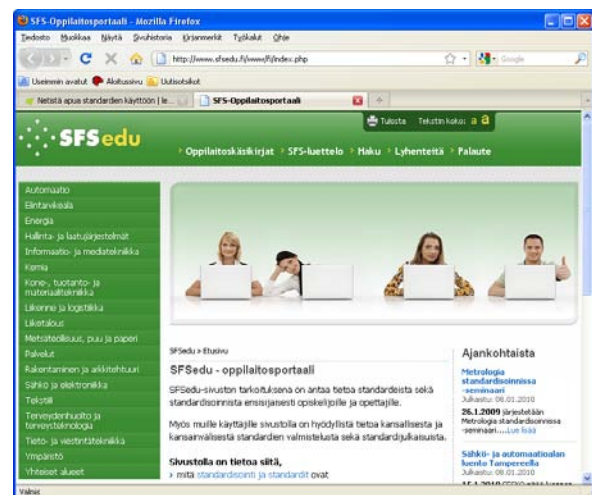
SFS-Oppilaitosportaali - Mozilla Firefox

Tiedosto Muokkaa Näytä Sivuhistoria Kirjanmerkit Työkalut Ohje

http://www.sfsedu.fi/www/fi/index.php

Google

Useimmin avatut Aloitussivu Uutisotsikot

Netistä apua standardien käytöön | le...

SFS-Oppilaitosportaali

Tulosta Tekstin koko: a a

SFSedu

› Oppilaitoskäsikirjat › SFS-luettelo › Haku › Lyhenteitä › Palaute

Automaatio
Elintarvikeala
Energia
Hallinta- ja laatujärjestelmät
Informaatio- ja mediatekniikka
Kemia
Kone-, tuotanto- ja materiaalitekniikka
Liikenne ja logistiikka
Liiketalous
Metsäteollisuus, puu ja paperi
Palvelut
Rakentaminen ja arkkitehtuuri
Sähkö ja elektroniikka
Tekstiili
Terveydenhuolto ja terveysteknologia
Tieto- ja viestintätekniikka
Ympäristö
Yhteiset alueet

SFSedu > Etusivu

SFSedu - oppilaitosportaali

SFSedu-sivuston tarkoituksena on antaa tietoa standardeista sekä standardisoinnista ensisijaisesti opiskelijoille ja opettajille.

Myös muille käyttäjille sivustolla on hyödyllistä tietoa kansallisesta ja kansainvälisestä standardien valmistelusta sekä standardijulkaisuista.

Sivustolla on tietoa siitä,
› mitä standardisointi ja standardit ovat

Ajankohtaista

Metrologia standardisoinnissa -seminaari
Julkaistu: 08.01.2010

26.1.2009 järjestetään Metrologia standardisoinnissa -seminaari.....Lue lisää

Sähkö- ja automaatioalan luento Tampereella
Julkaistu: 08.01.2010

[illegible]

Valmis